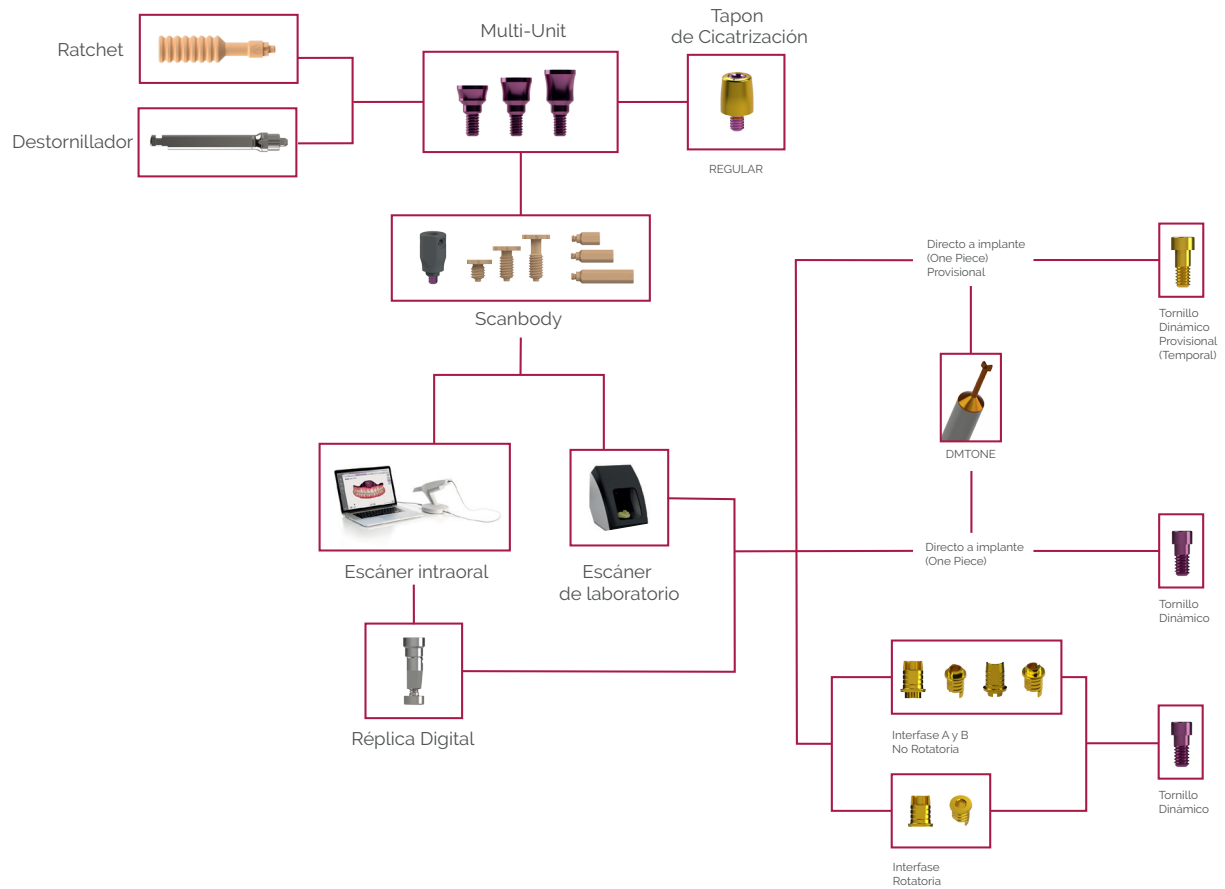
Ratchet

Destornillador

Multi-Unit

Tapon de Cicatrización

REGULAR

Scanbody

Directo a implante (One Piece) Provisional

Tornillo Dinámico Provisional (Temporal)

DMTONE

Escáner intraoral

Escáner de laboratorio

Directo a implante (One Piece)

Tornillo Dinámico

Réplica Digital

Interfase A y B No Rotatoria

Tornillo Dinámico

Interfase Rotatoria